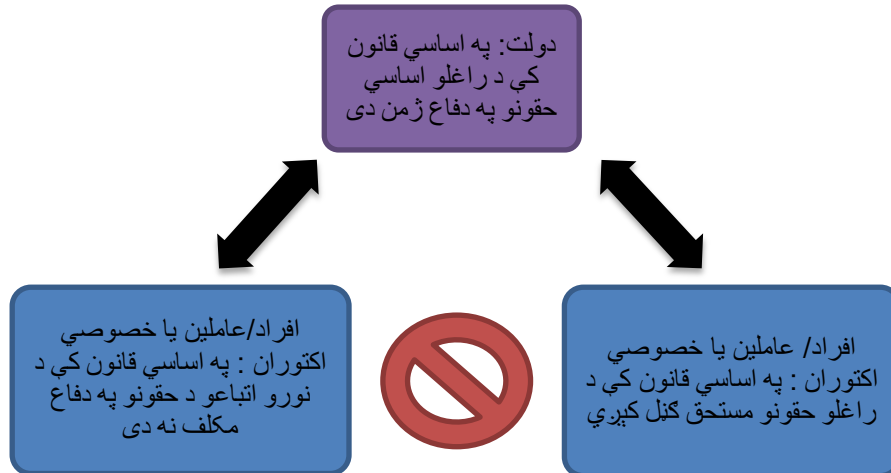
دولت: په اساسي قانون کي د راغلو اساسي حقونو په دفاع ژمن دی

افراد/عاملین یا خصوصي اکتوران : په اساسي قانون کي د نورو اتباعو د حقونو په دفاع مکلف نه دی

افراد/ عاملین یا خصوصي اکتوران : په اساسي قانون کي د راغلو حقونو مستحق گڼل کيږي